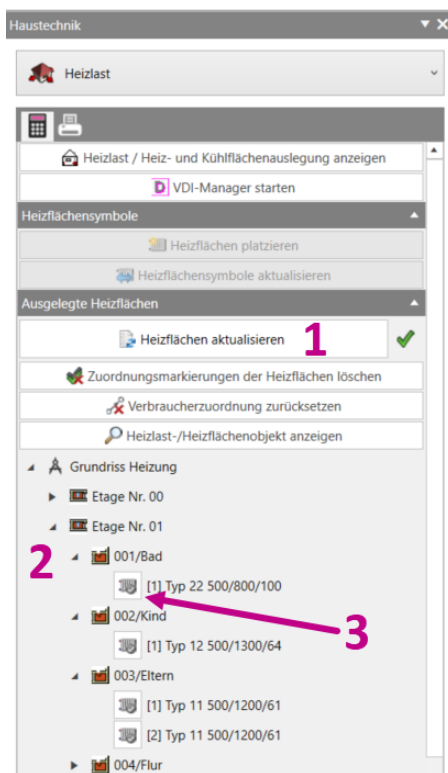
Haustechnik

Heizlast

Heizlast / Heiz- und Kühlflächenauslegung anzeigen

VDI-Manager starten

Heizflächensymbole

Heizflächen platzieren

Heizflächensymbole aktualisieren

Ausgelegte Heizflächen

Heizflächen aktualisieren

1

Zuordnungsmarkierungen der Heizflächen löschen

Verbraucherzuordnung zurücksetzen

Heizlast-/Heizflächenobjekt anzeigen

Grundriss Heizung

Etage Nr. 00

Etage Nr. 01

2

001/Bad

[1] Typ 22 500/800/100

002/Kind

3

[1] Typ 12 500/1300/64

003/Eltern

[1] Typ 11 500/1200/61

[2] Typ 11 500/1200/61

004/Flur